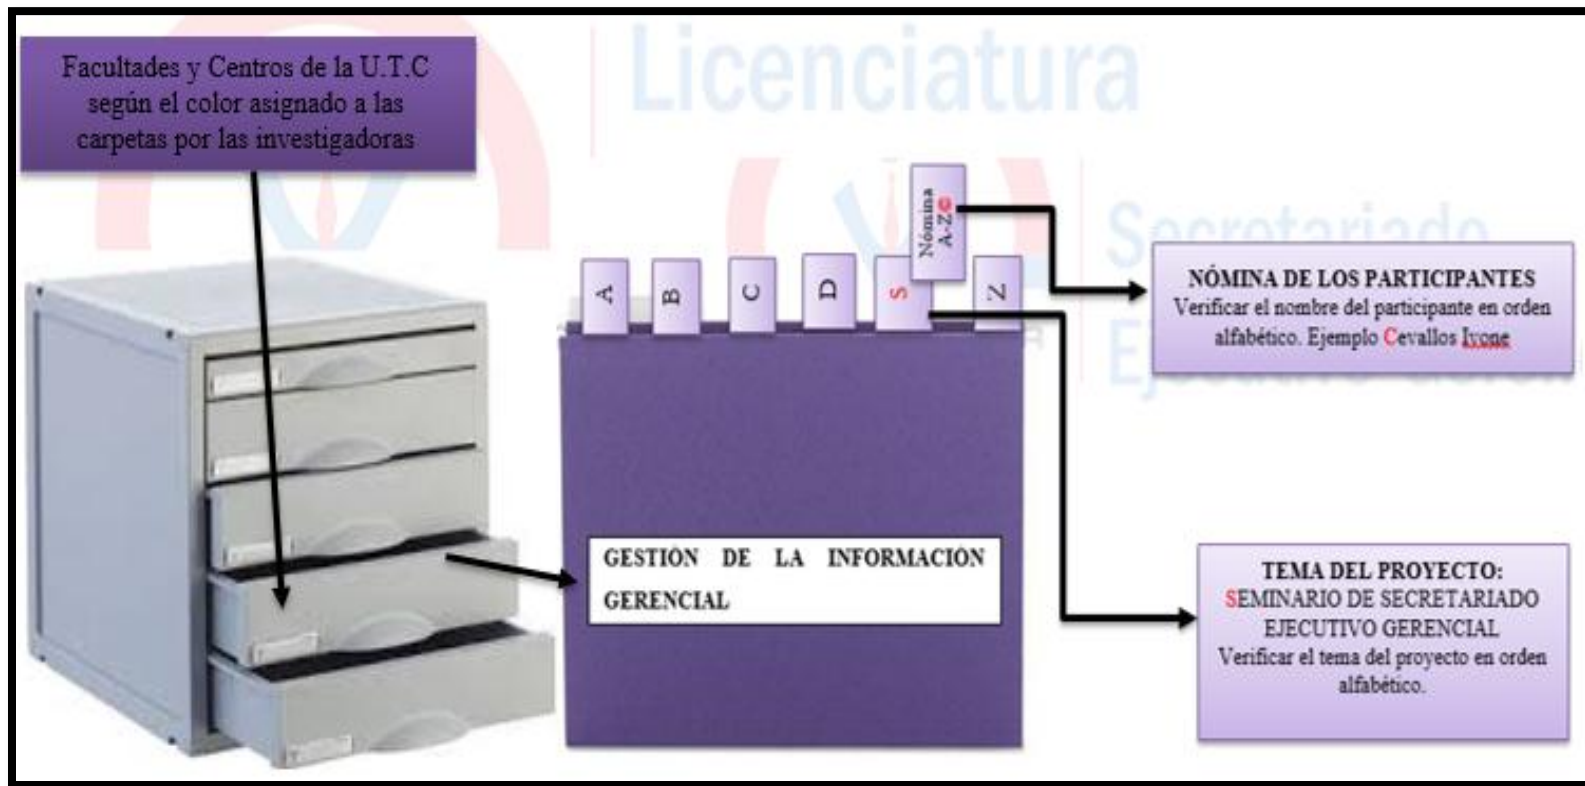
Facultades y Centros de la U.T.C según el color asignado a las carpetas por las investigadoras

Licenciatura

Secretariado

Ejecutivo Gerencial

Nómina A-Z C

A

B

C

D

S

Z

NÓMINA DE LOS PARTICIPANTES
Verificar el nombre del participante en orden alfabético. Ejemplo Cevallos Ivone

GESTIÓN DE LA INFORMACION GERENCIAL

TEMA DEL PROYECTO:
SEMINARIO DE SECRETARIADO EJECUTIVO GERENCIAL
Verificar el tema del proyecto en orden alfabético.